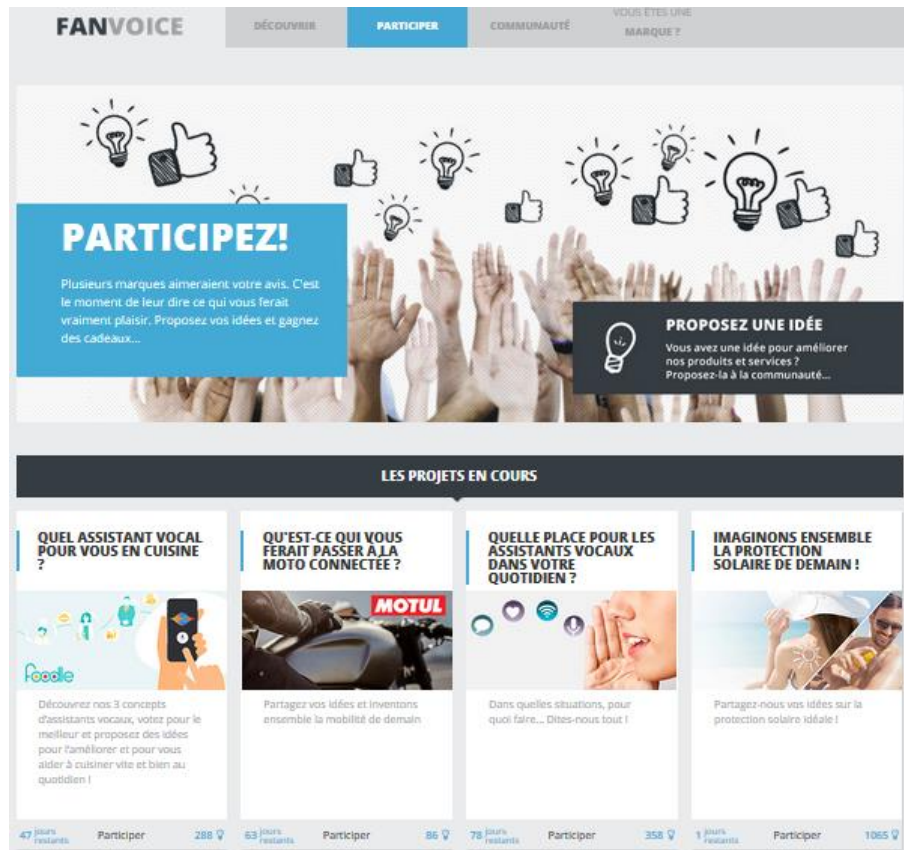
FANVOICE

DÉCOUVRIR
PARTICIPER
COMMUNAUTÉ
VOUS ÊTES UNE MARQUE ?

PARTICIPEZ!

Plusieurs marques aimeraient votre avis. C'est le moment de leur dire ce qui vous ferait vraiment plaisir. Proposez vos idées et gagnez des cadeaux...

PROPOSEZ UNE IDÉE

Vous avez une idée pour améliorer nos produits et services ? Proposez-la à la communauté...

LES PROJETS EN COURS

QUEL ASSISTANT VOCAL POUR VOUS EN CUISINE ?

Foodle

Découvrez nos 3 concepts d'assistants vocaux, votez pour le meilleur et proposez des idées pour l'améliorer et pour vous aider à cuisiner vite et bien au quotidien !

47 jours restants Participer 288

QU'EST-CE QUI VOUS FERAIT PASSER À LA MOTO CONNECTÉE ?

MOTUL

Partagez vos idées et inventons ensemble la mobilité de demain

63 jours restants Participer 86

QUELLE PLACE POUR LES ASSISTANTS VOCAUX DANS VOTRE QUOTIDIEN ?

Dans quelles situations, pour quoi faire... Dites-nous tout !

78 jours restants Participer 358

IMAGINONS ENSEMBLE LA PROTECTION SOLAIRE DE DEMAIN !

Partagez-nous vos idées sur la protection solaire idéale !

1 jours restants Participer 1065